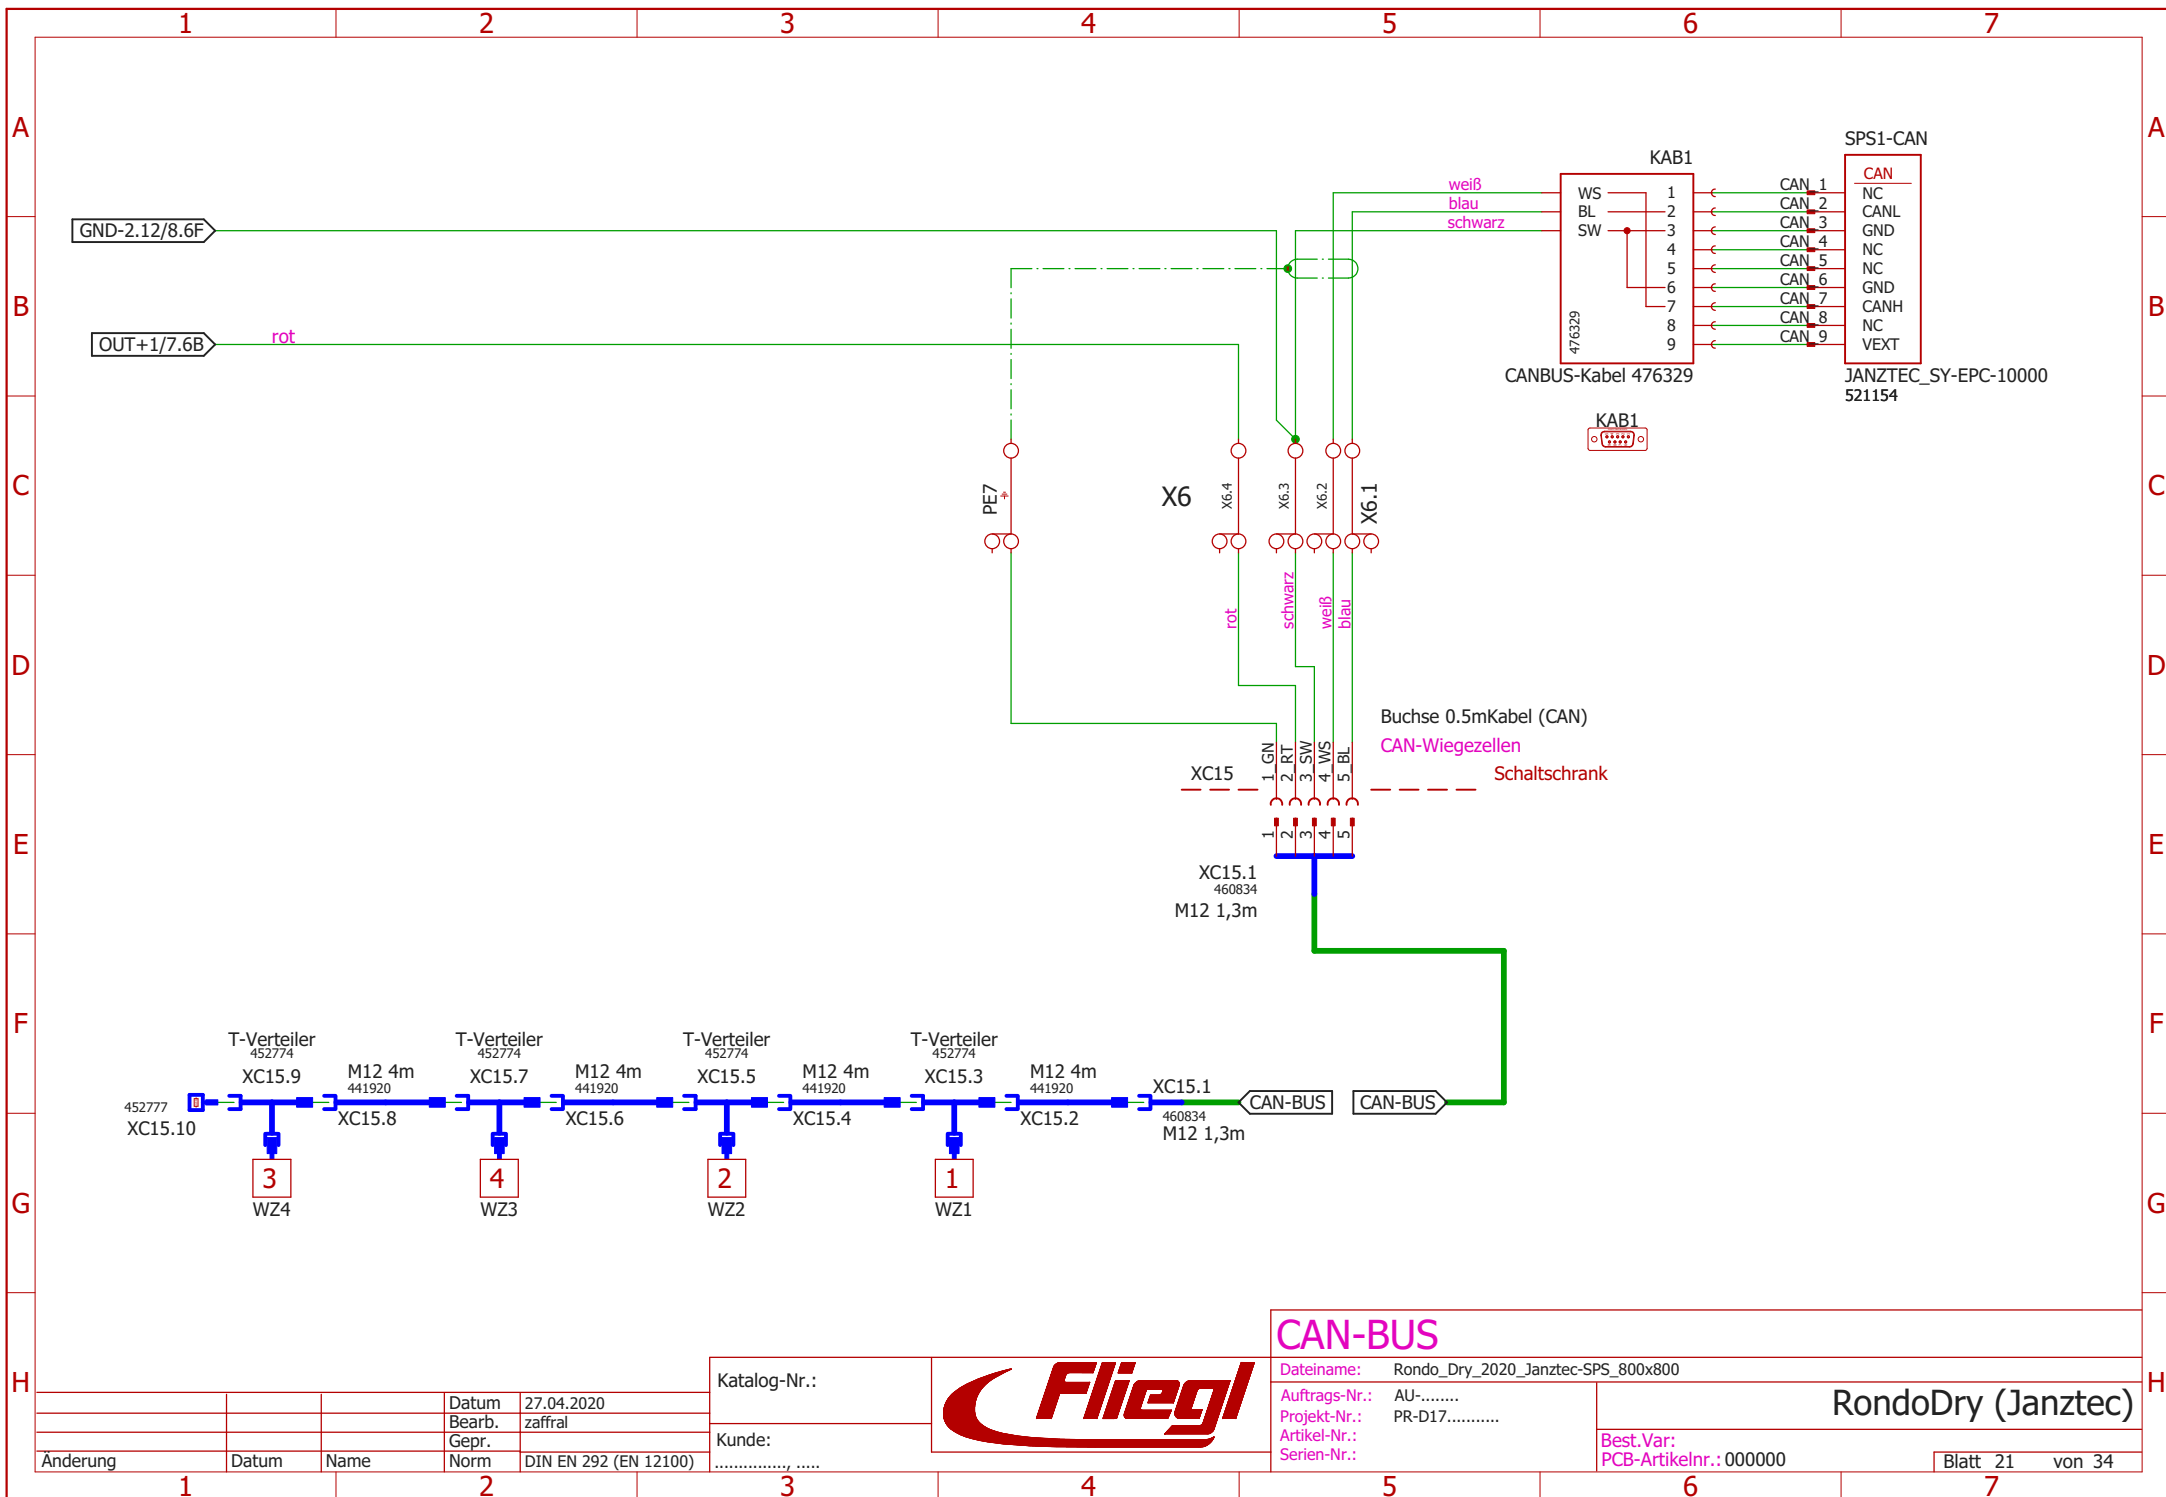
1 2 3 4 5 6 7

A

B

C

D

E

F

G

H

GND-2.12/8.6F

OUT+1/7.6B

rot

weiß
blau
schwarz

KAB1

WS 1
BL 2
SW 3
4
5
6
7
8
9

476329

CANBUS-Kabel 476329

SPS1-CAN

CAN
CAN_1 NC
CAN_2 CANL
CAN_3 GND
CAN_4 NC
CAN_5 NC
CAN_6 GND
CAN_7 CANH
CAN_8 NC
CAN_9 VEXT

JANZTEC_SY-EPC-10000
521154

KAB1

PE7

X6

X6.4

X6.3

X6.2

X6.1

rot

schwarz

weiß

blau

Buchse 0.5mKabel (CAN)
CAN-Wiegezellen

Schaltschrank

XC15

1 GN
2 RT
3 SW
4 WS
5 BL

1 2 3 4 5

XC15.1
460834
M12 1,3m

T-Verteiler
452774
XC15.9

M12 4m
441920
XC15.8

T-Verteiler
452774
XC15.7

M12 4m
441920
XC15.6

T-Verteiler
452774
XC15.5

M12 4m
441920
XC15.4

T-Verteiler
452774
XC15.3

M12 4m
441920
XC15.2

XC15.1
460834
M12 1,3m

CAN-BUS

CAN-BUS

452777
XC15.10

3
WZ4

4
WZ3

2
WZ2

1
WZ1

| Änderung | Datum | Name | Datum | 27.04.2020 |
|---|---|---|---|---|
| | | | Bearb. | zaffral |
| | | | Gepr. | |
| | | | Norm | DIN EN 292 (EN 12100) |

Katalog-Nr.:

Kunde:
..............., .....

Fliegl

CAN-BUS

Dateiname: Rondo_Dry_2020_Janztec-SPS_800x800

Auftrags-Nr.: AU-........
Projekt-Nr.: PR-D17...........
Artikel-Nr.:
Serien-Nr.:

RondoDry (Janztec)

Best.Var:
PCB-Artikelnr.: 000000

Blatt 21 von 34

1 2 3 4 5 6 7